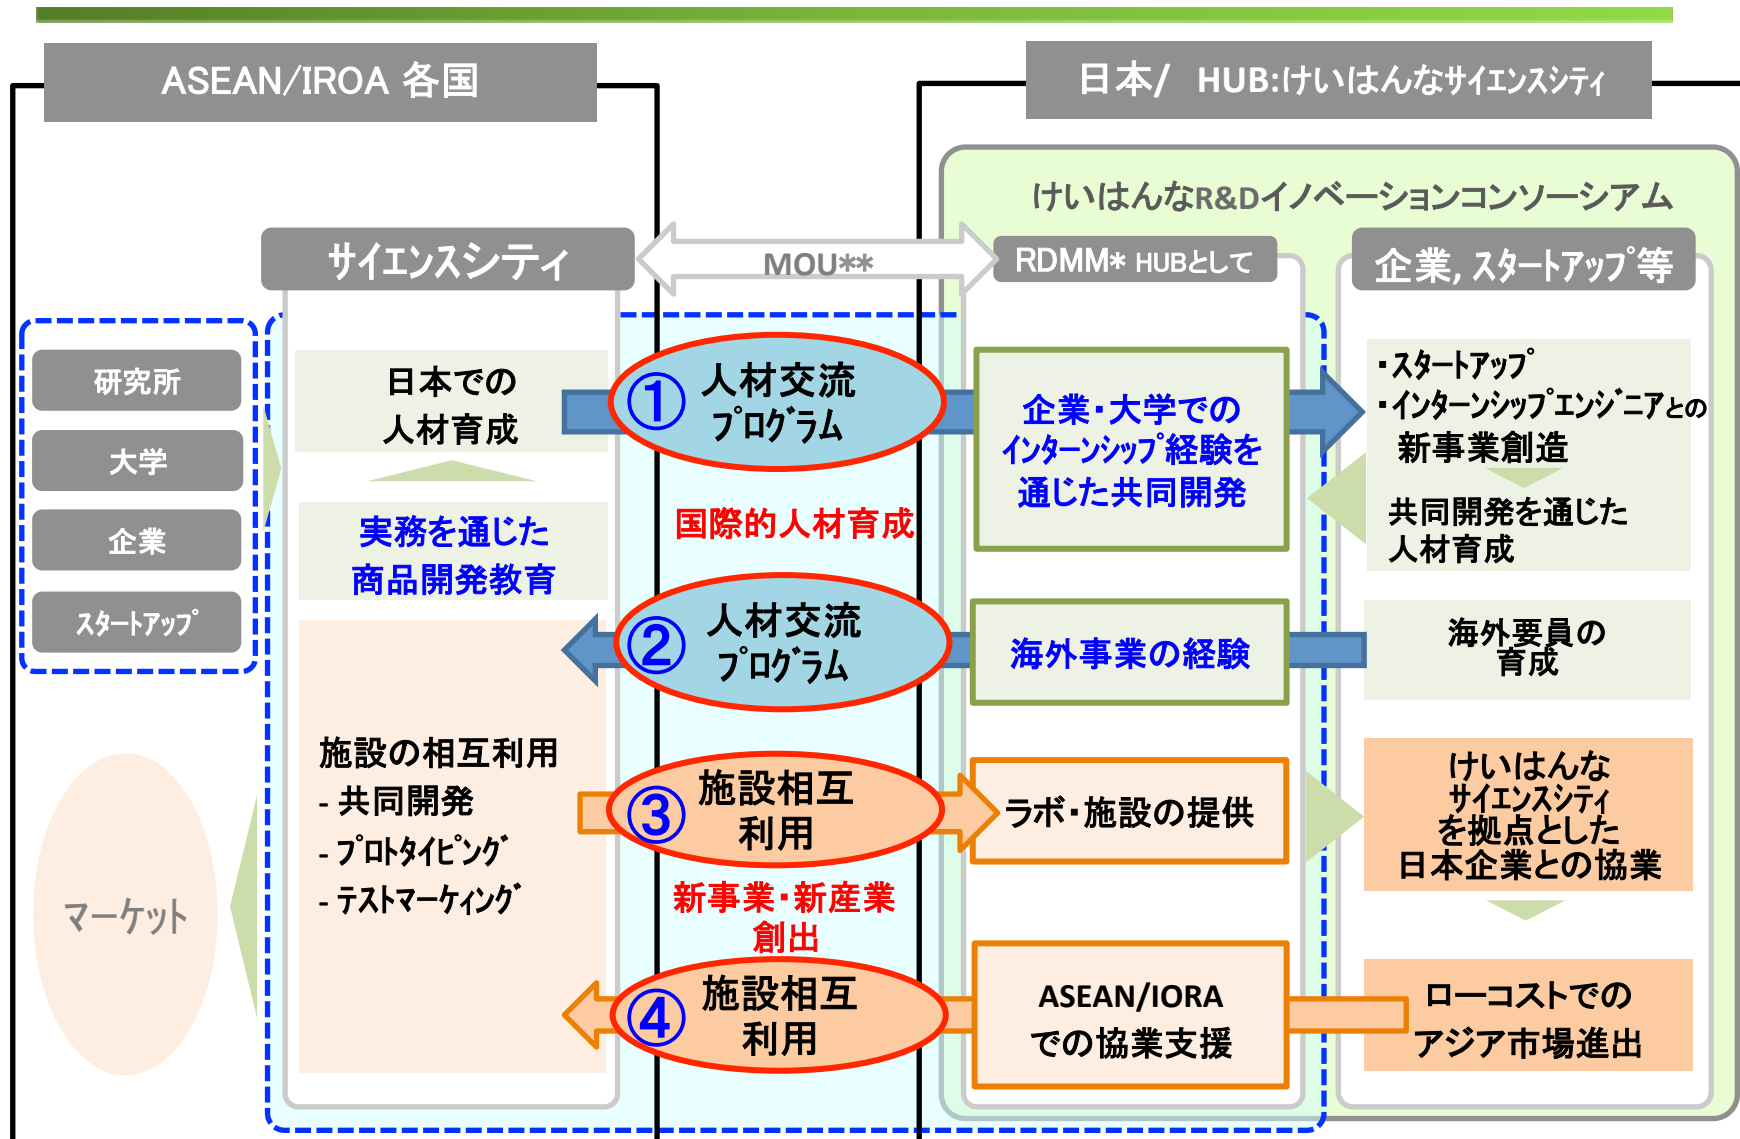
ASEAN/IROA 各国

日本/ HUB:けいはんなサイエンスシティ

けいはんなR&Dイノベーションコンソーシアム

サイエンスシティ

MOU**

RDMM* HUBとして

企業, スタートアップ等

研究所

大学

企業

スタートアップ

日本での人材育成

実務を通じた商品開発教育

① 人材交流プログラム

国際的人材育成

企業・大学でのインターンシップ経験を通じた共同開発

・スタートアップ
・インターンシップエンジニアとの新事業創造

共同開発を通じた人材育成

② 人材交流プログラム

海外事業の経験

海外要員の育成

施設の相互利用
- 共同開発
- プロトタイピング
- テストマーケティング

③ 施設相互利用

ラボ・施設の提供

けいはんなサイエンスシティを拠点とした日本企業との協業

マーケット

新事業・新産業創出

④ 施設相互利用

ASEAN/IORA での協業支援

ローコストでのアジア市場進出